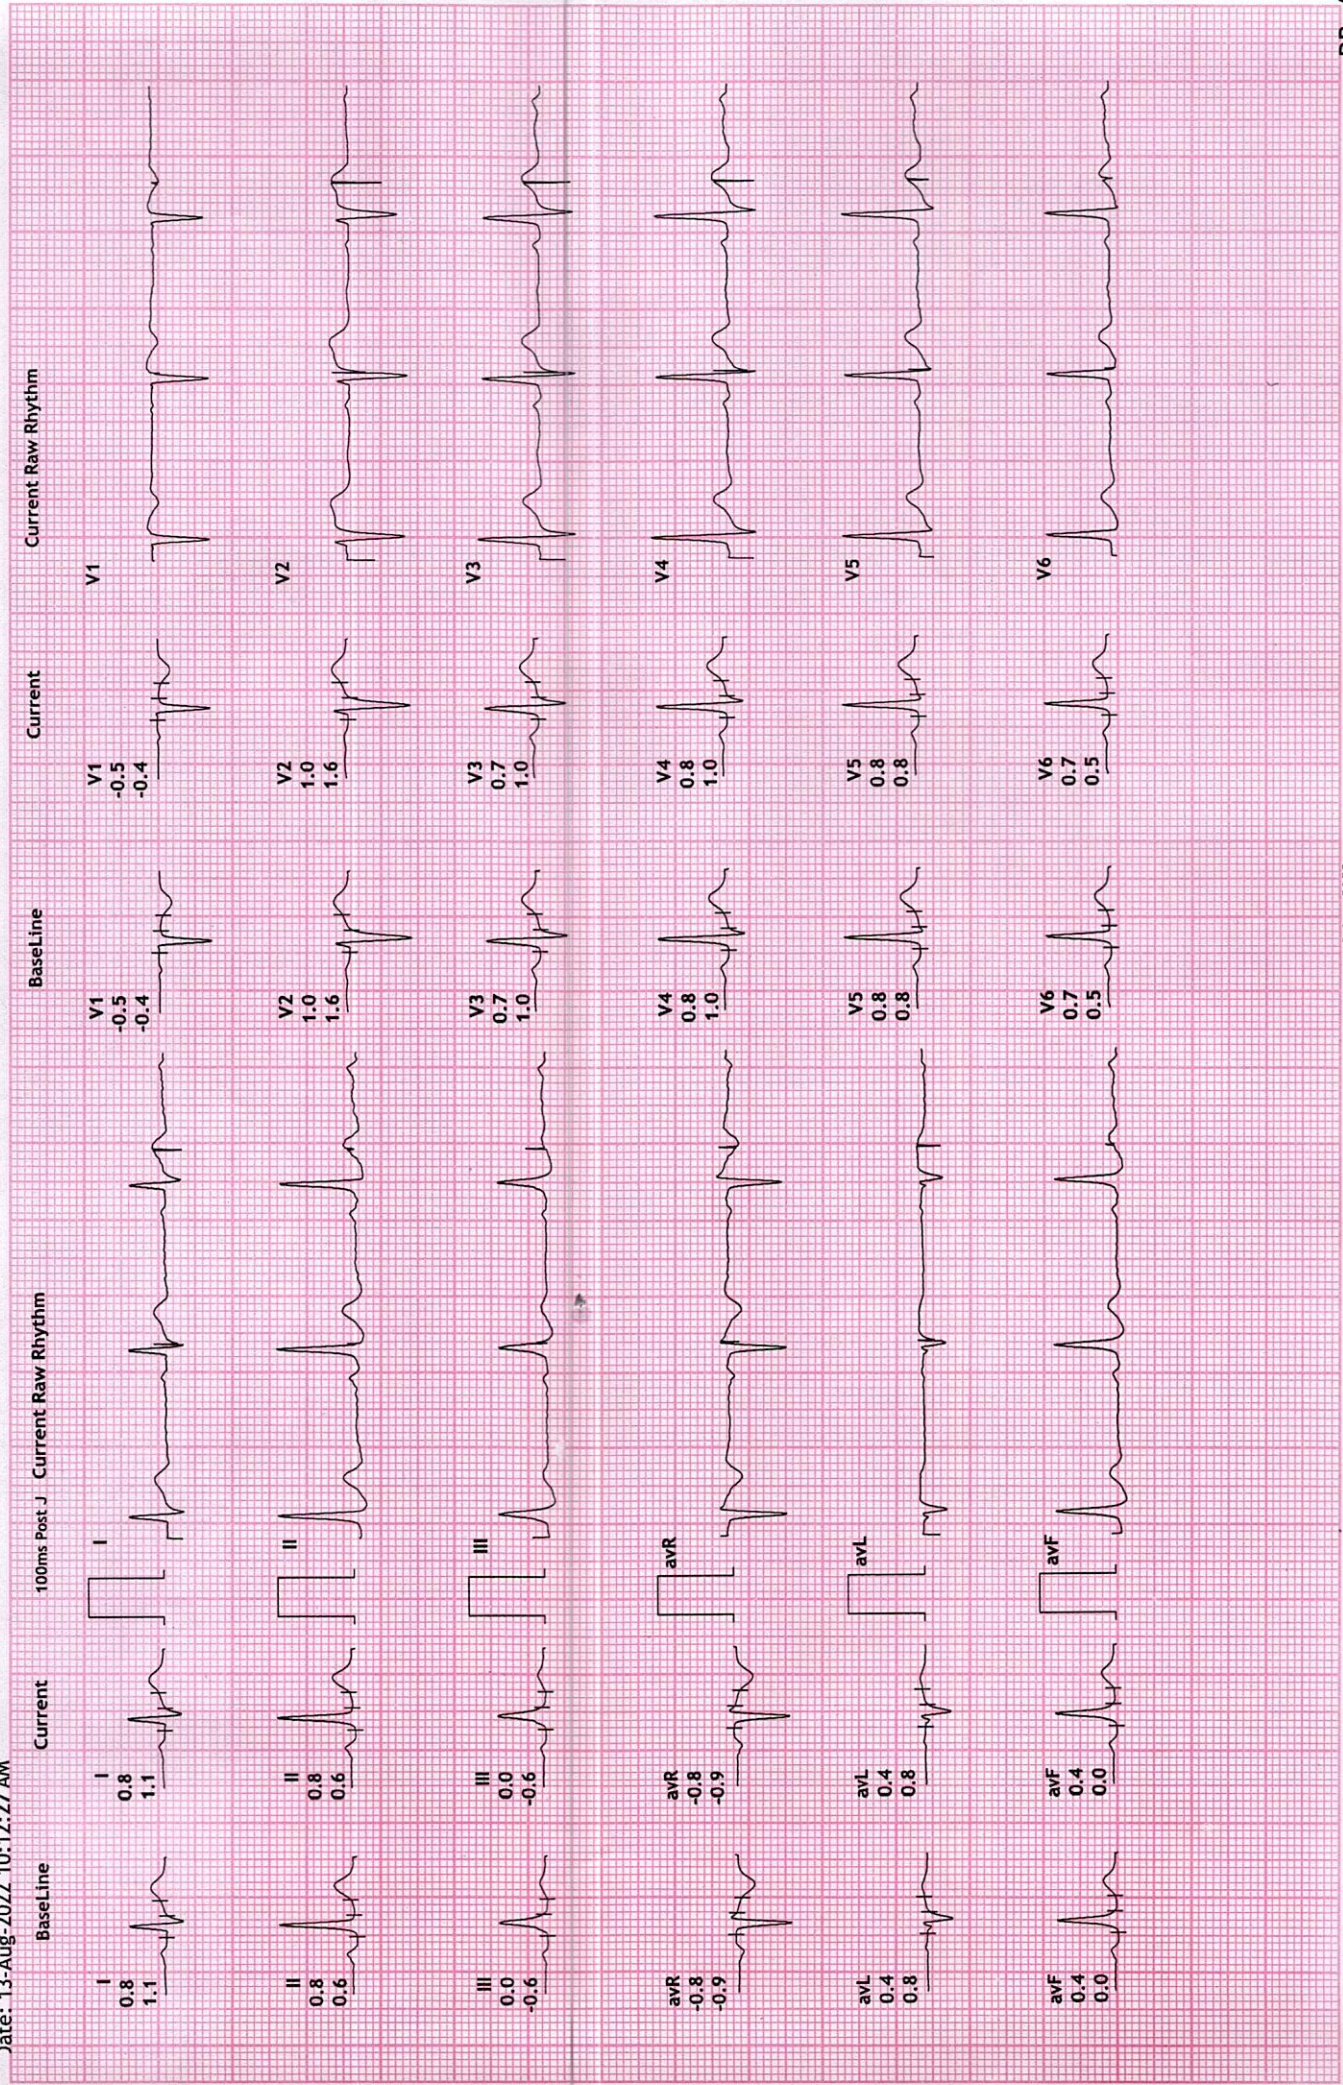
Date: 13-Aug-2022 10:12:27 AM

BaseLine

I
0.8
1.1

II
0.8
0.6

III
0.0
-0.6

avR
-0.8
-0.9

avL
0.4
0.8

avF
0.4
0.0

Current

I
0.8
1.1

II
0.8
0.6

III
0.0
-0.6

avR
-0.8
-0.9

avL
0.4
0.8

avF
0.4
0.0

100ms Post J

Current Raw Rhythm

I

II

III

avR

avL

avF

BaseLine

V1
-0.5
-0.4

V2
1.0
1.6

V3
0.7
1.0

V4
0.8
1.0

V5
0.8
0.8

V6
0.7
0.5

Current

V1
-0.5
-0.4

V2
1.0
1.6

V3
0.7
1.0

V4
0.8
1.0

V5
0.8
0.8

V6
0.7
0.5

Current Raw Rhythm

V1

V2

V3

V4

V5

V6